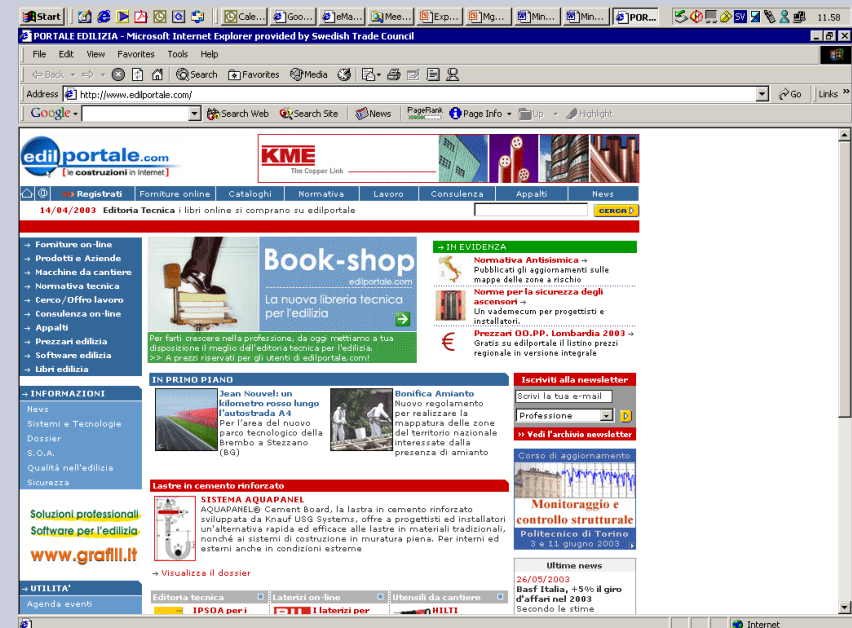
Start | Cale... | Goo... | eMa... | Mee... | Exp... | Mg... | Min... | Min... | POR... | 11.58

PORTALE EDILIZIA - Microsoft Internet Explorer provided by Swedish Trade Council

File Edit View Favorites Tools Help

Back | Search | Favorites | Media

Address http://www.edilportale.com/ | Go | Links

Google | Search Web | Search Site | News | PageRank | Page Info | Up | Highlight

edilportale.com
le costruzioni in Internet

KME The Copper Link

Registrati | Forniture online | Cataloghi | Normativa | Lavoro | Consulenza | Appalti | News

14/04/2003 Editoria Tecnica i libri online si comprano su edilportale

CERCA

» Forniture on-line
» Prodotti e Aziende
» Macchine da cantiere
» Normativa tecnica
» Cerco/Offro lavoro
» Consulenza on-line
» Appalti
» Prezzari edilizia
» Software edilizia
» Libri edilizia

» INFORMAZIONI
News
Sistemi e Tecnologie
Dossier
S.O.A.
Qualità nell'edilizia
Sicurezza

Soluzioni professionali
Software per l'edilizia
www.grafill.it

» UTILITA'
Agenda eventi

Book-shop
edilportale.com
La nuova libreria tecnica per l'edilizia

Per farti crescere nella professione, da oggi mettiamo a tua disposizione il meglio dell'editoria tecnica per l'edilizia.
>> A prezzi riservati per gli utenti di edilportale.com!

» IN EVIDENZA
Normativa Antisismica »
Pubblicati gli aggiornamenti sulle mappe delle zone a rischio

Norme per la sicurezza degli ascensori »
Un vademecum per progettisti e installatori.

Prezzari OO.PP. Lombardia 2003 »
Gratis su edilportale il listino prezzi regionale in versione integrale

IN PRIMO PIANO

Jean Nouvel: un kilometro rosso lungo l'autostrada A4
Per l'area del nuovo parco tecnologico della Brembo a Stezzano (BG)

Bonifica Amianto
Nuovo regolamento per realizzare la mappatura delle zone del territorio nazionale interessate dalla presenza di amianto

Iscriviti alla newsletter
Scrivi la tua e-mail
Professione
» Vedi l'archivio newsletter

Corso di aggiornamento
Monitoraggio e controllo strutturale
Politecnico di Torino
3 e 11 giugno 2003

Lastre in cemento rinforzato
SISTEMA AQUAPANEL
AQUAPANEL® Cement Board, la lastra in cemento rinforzato sviluppata da Knauf USG Systems, offre a progettisti ed installatori un'alternativa rapida ed efficace alle lastre in materiali tradizionali, nonché ai sistemi di costruzione in muratura piena. Per interni ed esterni anche in condizioni estreme

» Visualizza il dossier

Ultime news
26/05/2003
Basf Italia, +5% il giro d'affari nel 2003
Secondo le stime

Editoria tecnica | Laterizi on-line | Utensili da cantiere
IPSOA per i | I laterizi per | HILTI

Internet